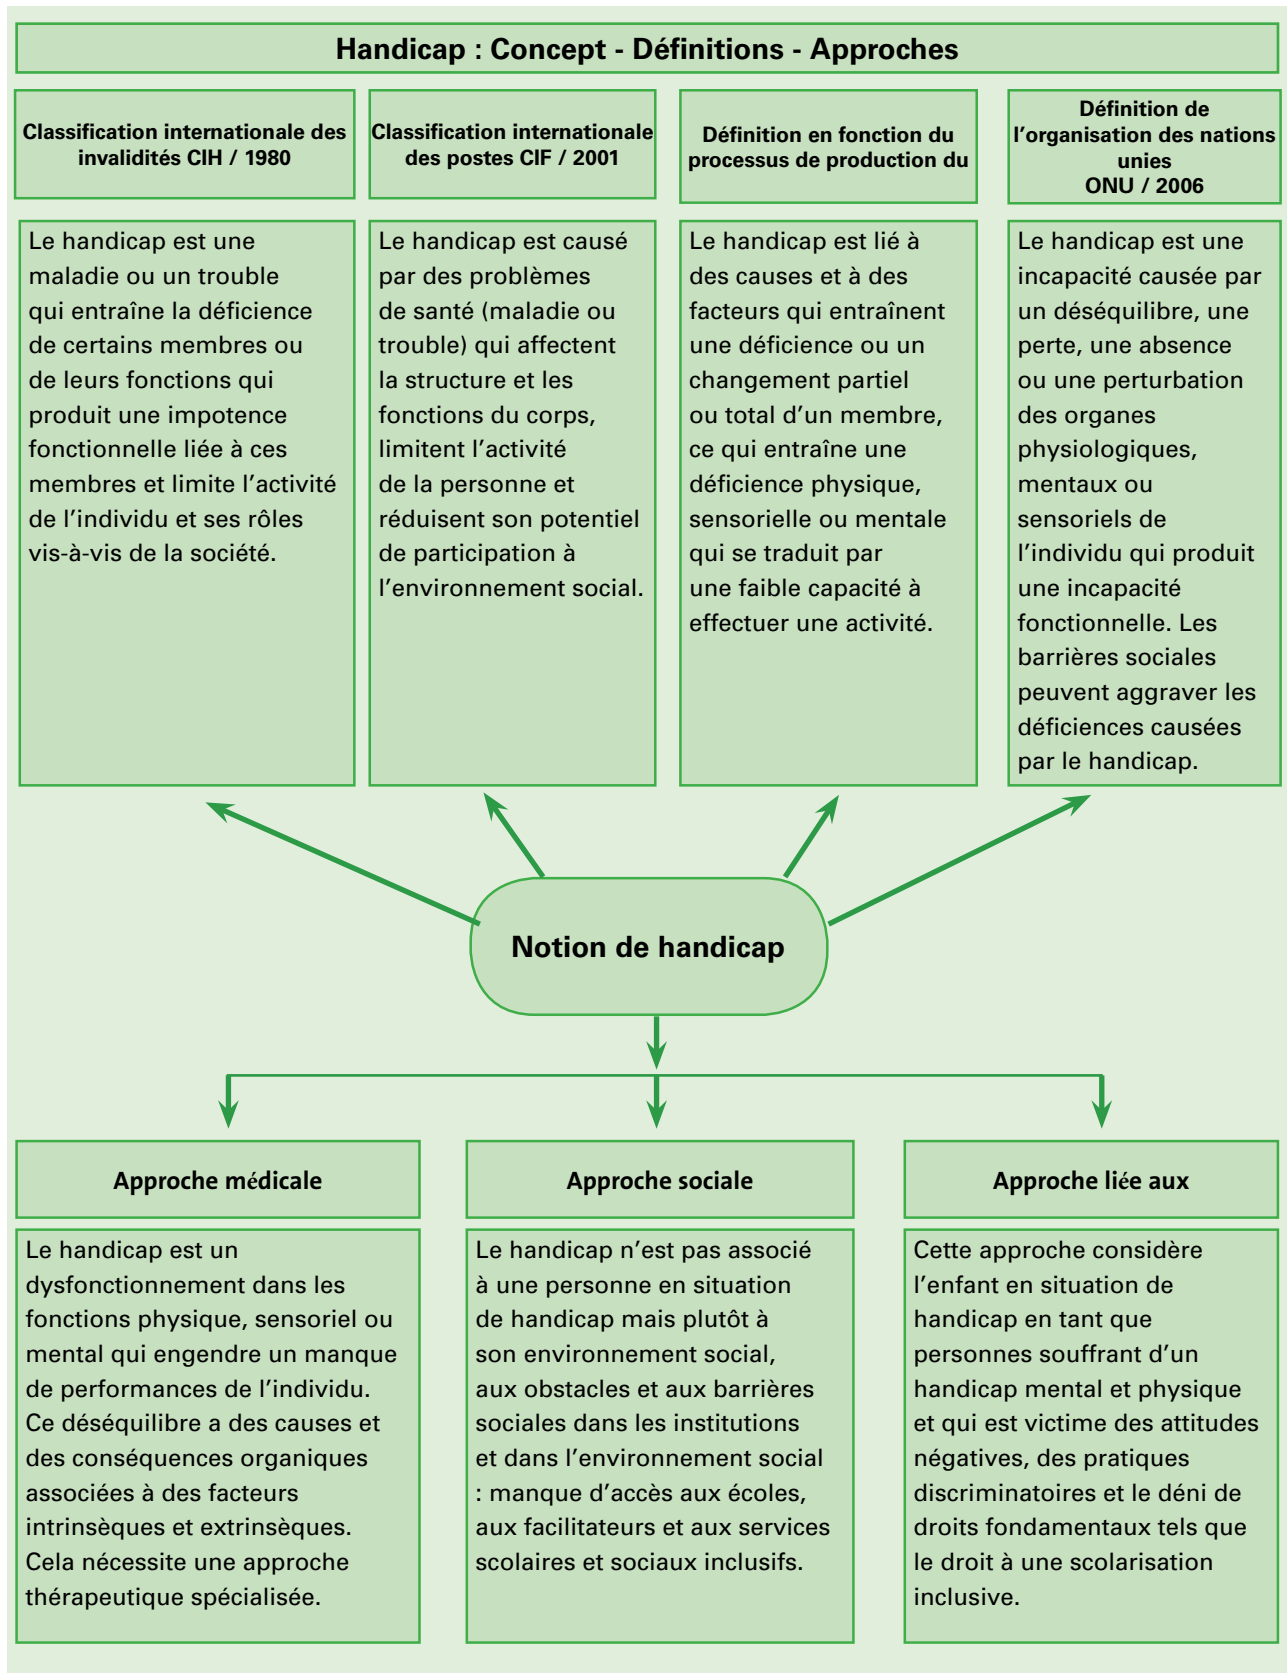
Handicap : Concept - Définitions - Approches

Classification internationale des invalidités CIH / 1980

Classification internationale des postes CIF / 2001

Définition en fonction du processus de production du

Définition de l'organisation des nations unies ONU / 2006

Le handicap est une maladie ou un trouble qui entraîne la déficience de certains membres ou de leurs fonctions qui produit une impotence fonctionnelle liée à ces membres et limite l'activité de l'individu et ses rôles vis-à-vis de la société.

Le handicap est causé par des problèmes de santé (maladie ou trouble) qui affectent la structure et les fonctions du corps, limitent l'activité de la personne et réduisent son potentiel de participation à l'environnement social.

Le handicap est lié à des causes et à des facteurs qui entraînent une déficience ou un changement partiel ou total d'un membre, ce qui entraîne une déficience physique, sensorielle ou mentale qui se traduit par une faible capacité à effectuer une activité.

Le handicap est une incapacité causée par un déséquilibre, une perte, une absence ou une perturbation des organes physiologiques, mentaux ou sensoriels de l'individu qui produit une incapacité fonctionnelle. Les barrières sociales peuvent aggraver les déficiences causées par le handicap.

Notion de handicap

Approche médicale

Approche sociale

Approche liée aux

Le handicap est un dysfonctionnement dans les fonctions physique, sensoriel ou mental qui engendre un manque de performances de l'individu. Ce déséquilibre a des causes et des conséquences organiques associées à des facteurs intrinsèques et extrinsèques. Cela nécessite une approche thérapeutique spécialisée.

Le handicap n'est pas associé à une personne en situation de handicap mais plutôt à son environnement social, aux obstacles et aux barrières sociales dans les institutions et dans l'environnement social : manque d'accès aux écoles, aux facilitateurs et aux services scolaires et sociaux inclusifs.

Cette approche considère l'enfant en situation de handicap en tant que personnes souffrant d'un handicap mental et physique et qui est victime des attitudes négatives, des pratiques discriminatoires et le déni de droits fondamentaux tels que le droit à une scolarisation inclusive.